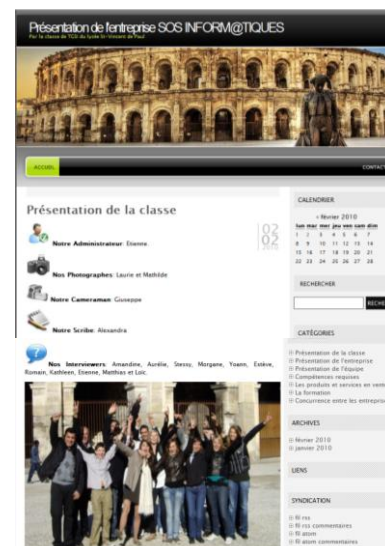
Présentation de l'entreprise SOS INFORM@TIQUES
Par la classe de TG5 du lycée St Vincent de Paul

ACCUEIL
CONTACT

Présentation de la classe

02
02

Notre Administrateur: Etienne

Nos Photographes: Laurie et Mathilde

Notre Cameraman: Giuseppe

Notre Scribe: Alexandra

Nos Interviewers: Amandine, Aurélie, Stessy, Morgane, Yoann, Estève, Romain, Kathleen, Etienne, Matthias et Loïc.

CALENDRIER
« février 2010
| lun | mar | mer | jeu | ven | sam | dim |
|---|---|---|---|---|---|---|
| 1 | 2 | 3 | 4 | 5 | 6 | 7 |
| 8 | 9 | 10 | 11 | 12 | 13 | 14 |
| 15 | 16 | 17 | 18 | 19 | 20 | 21 |
| 22 | 23 | 24 | 25 | 26 | 27 | 28 |

RECHERCHER
RECHE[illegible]

CATÉGORIES
Présentation de la classe
Présentation de l'entreprise
Présentation de l'équipe
Compétences requises
Les produits et services en vente
La formation
Concurrence entre les entrepris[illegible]

ARCHIVES
février 2010
janvier 2010

LIENS

SYNDICATION
fil rss
fil rss commentaires
fil atom
fil atom commentaires